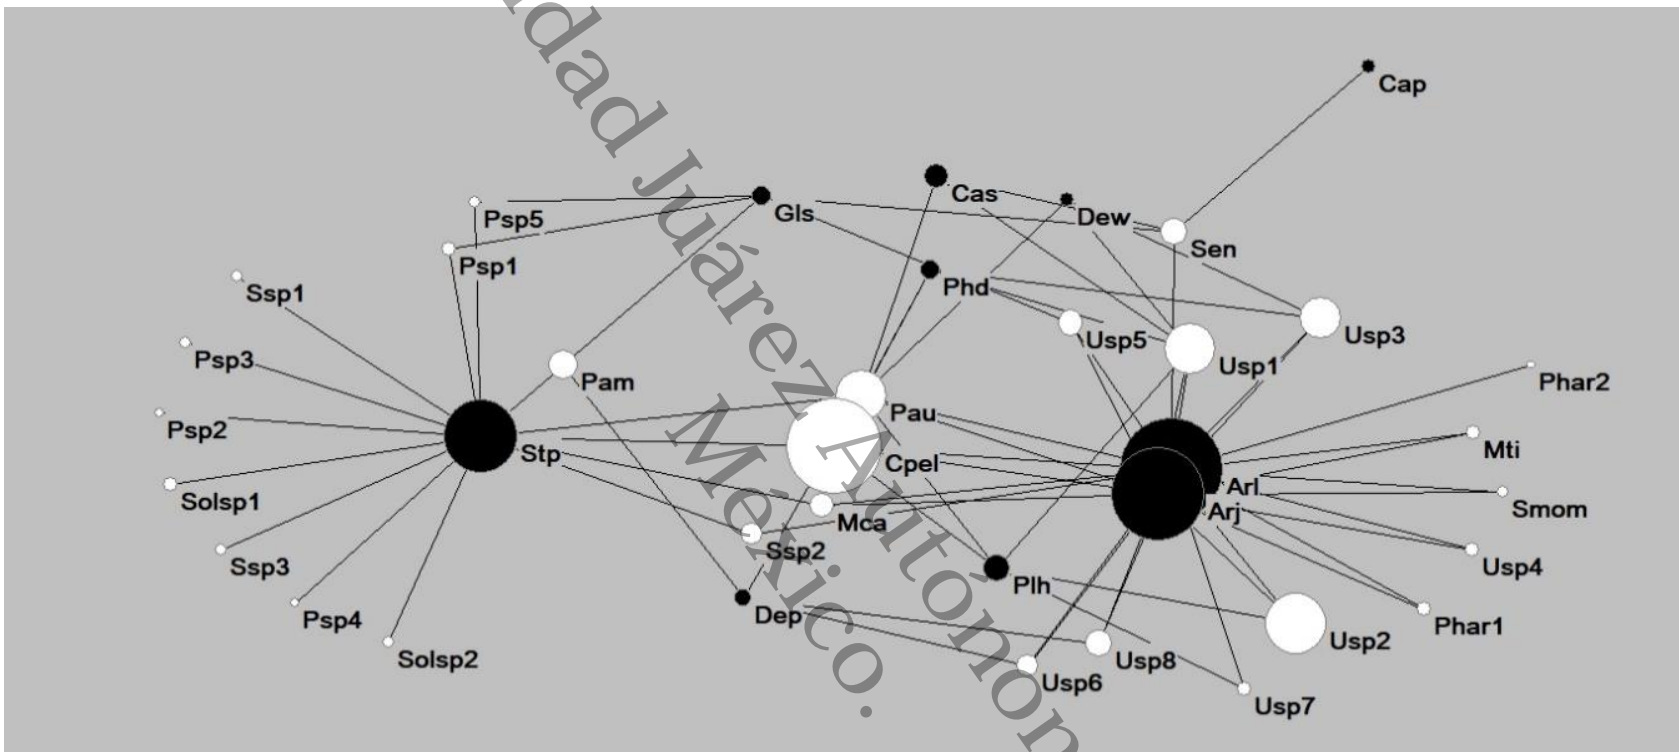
dad Juárez Autónom México.

Cap
Cas
Gls
Dew
Psp5
Sen
Psp1
Phd
Ssp1
Usp3
Usp5
Psp3
Pam
Usp1
Phar2
Pau
Psp2
Mti
Stp
Cpel
Arl
Solsp1
Smom
Arj
Mca
Ssp2
Ssp3
Usp4
Plh
Psp4
Dep
Phar1
Usp2
Usp8
Solsp2
Usp6
Usp7